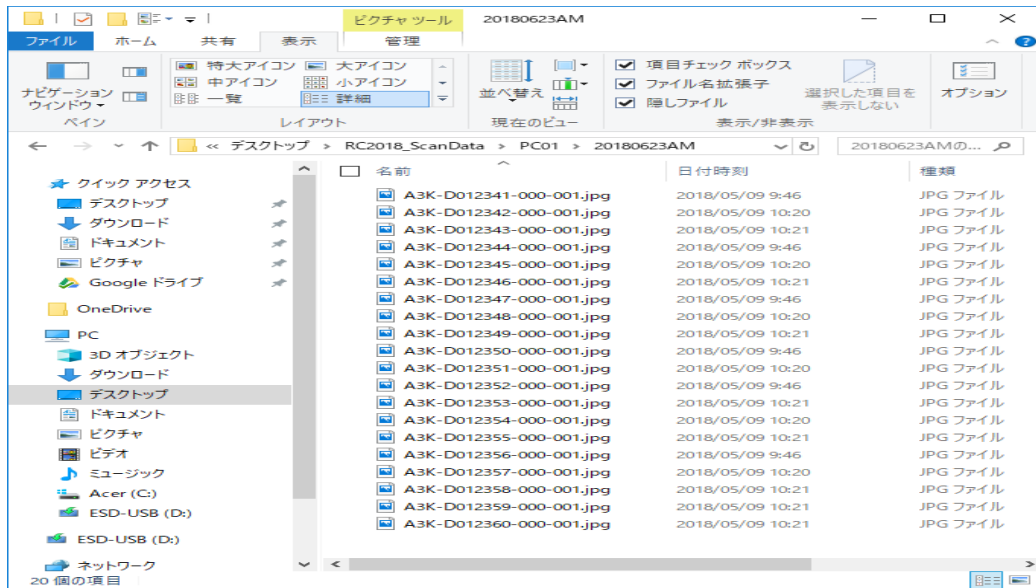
ピクチャ ツール 20180623AM

ファイル ホーム 共有 表示 管理

ナビゲーション ウィンドウ ▾
ペイン

特大アイコン 大アイコン
中アイコン 小アイコン
一覧 詳細
レイアウト

並べ替え
現在のビュー

項目チェック ボックス
ファイル名拡張子
隠しファイル
選択した項目を 表示しない
表示/非表示

オプション

« デスクトップ > RC2018_ScanData > PC01 > 20180623AM

20180623AMの...

クイック アクセス
デスクトップ
ダウンロード
ドキュメント
ピクチャ
Google ドライブ
OneDrive
PC
3D オブジェクト
ダウンロード
デスクトップ
ドキュメント
ピクチャ
ビデオ
ミュージック
Acer (C:)
ESD-USB (D:)
ESD-USB (D:)
ネットワーク

| 名前 | 日付時刻 | 種類 |
|---|---|---|
| A3K-D012341-000-001.jpg | 2018/05/09 9:46 | JPG ファイル |
| A3K-D012342-000-001.jpg | 2018/05/09 10:20 | JPG ファイル |
| A3K-D012343-000-001.jpg | 2018/05/09 10:21 | JPG ファイル |
| A3K-D012344-000-001.jpg | 2018/05/09 9:46 | JPG ファイル |
| A3K-D012345-000-001.jpg | 2018/05/09 10:20 | JPG ファイル |
| A3K-D012346-000-001.jpg | 2018/05/09 10:21 | JPG ファイル |
| A3K-D012347-000-001.jpg | 2018/05/09 9:46 | JPG ファイル |
| A3K-D012348-000-001.jpg | 2018/05/09 10:20 | JPG ファイル |
| A3K-D012349-000-001.jpg | 2018/05/09 10:21 | JPG ファイル |
| A3K-D012350-000-001.jpg | 2018/05/09 9:46 | JPG ファイル |
| A3K-D012351-000-001.jpg | 2018/05/09 10:20 | JPG ファイル |
| A3K-D012352-000-001.jpg | 2018/05/09 9:46 | JPG ファイル |
| A3K-D012353-000-001.jpg | 2018/05/09 10:21 | JPG ファイル |
| A3K-D012354-000-001.jpg | 2018/05/09 10:20 | JPG ファイル |
| A3K-D012355-000-001.jpg | 2018/05/09 10:21 | JPG ファイル |
| A3K-D012356-000-001.jpg | 2018/05/09 9:46 | JPG ファイル |
| A3K-D012357-000-001.jpg | 2018/05/09 10:20 | JPG ファイル |
| A3K-D012358-000-001.jpg | 2018/05/09 10:21 | JPG ファイル |
| A3K-D012359-000-001.jpg | 2018/05/09 10:21 | JPG ファイル |
| A3K-D012360-000-001.jpg | 2018/05/09 10:21 | JPG ファイル |

20 個の項目